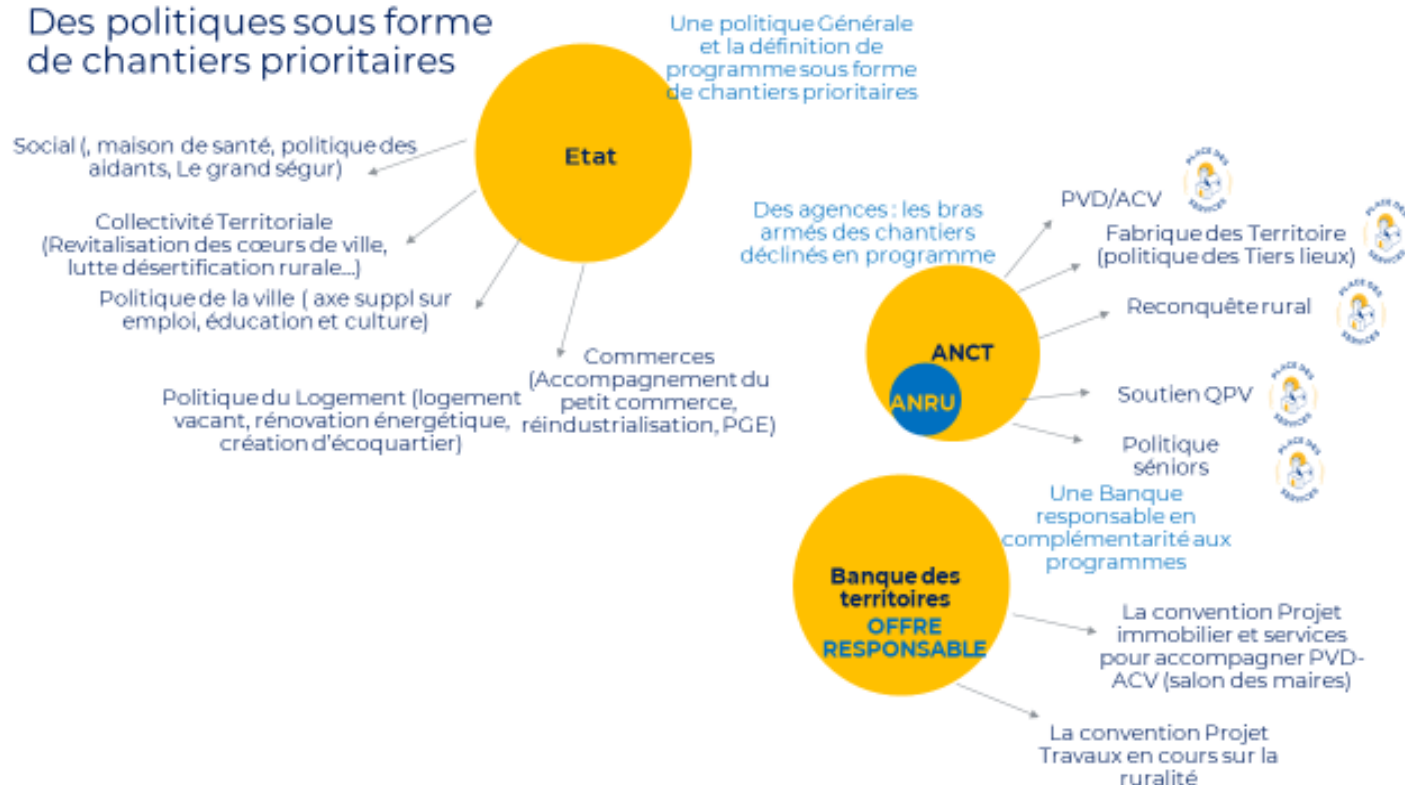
Des politiques sous forme de chantiers prioritaires

Une politique Générale et la définition de programme sous forme de chantiers prioritaires

Etat

Social (, maison de santé, politique des aidants, Le grand ségur)

Collectivité Territoriale (Revitalisation des cœurs de ville, lutte désertification rurale…)

Politique de la ville ( axe suppl sur emploi, éducation et culture)

Politique du Logement (logement vacant, rénovation énergétique, création d'écoquartier)

Commerces (Accompagnement du petit commerce, réindustrialisation, PGE)

Des agences : les bras armés des chantiers déclinés en programme

ANCT

ANRU

PVD/ACV

PLACE DES SERVICES

Fabrique des Territoire (politique des Tiers lieux)

PLACE DES SERVICES

Reconquête rural

PLACE DES SERVICES

Soutien QPV

PLACE DES SERVICES

Politique séniors

PLACE DES SERVICES

Une Banque responsable en complémentarité aux programmes

Banque des territoires

OFFRE RESPONSABLE

La convention Projet immobilier et services pour accompagner PVD-ACV (salon des maires)

La convention Projet Travaux en cours sur la ruralité